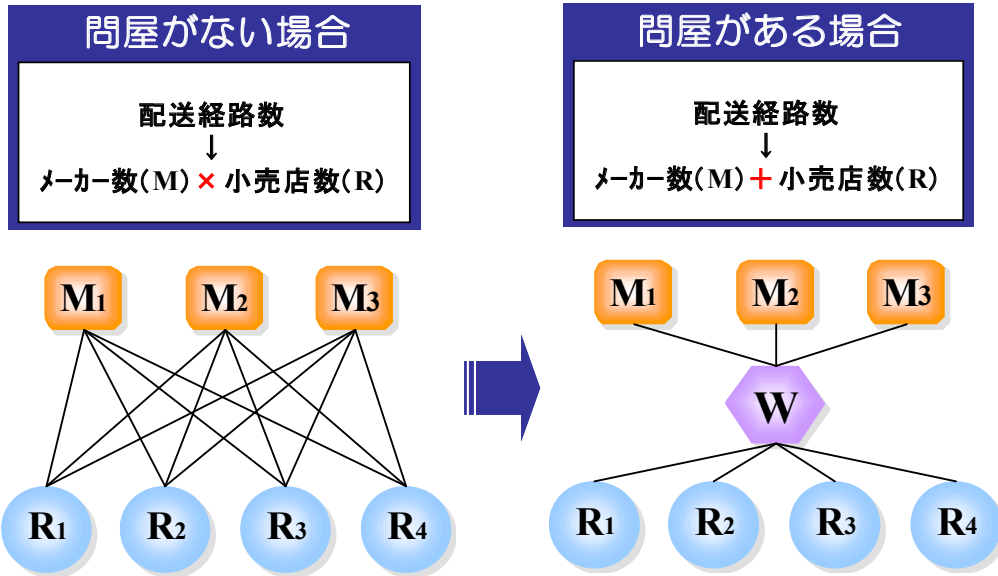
問屋がない場合

配送経路数
↓
メーカー数（M）× 小売店数（R）

$M_1$ $M_2$ $M_3$

$R_1$ $R_2$ $R_3$ $R_4$

問屋がある場合

配送経路数
↓
メーカー数（M）＋ 小売店数（R）

$M_1$ $M_2$ $M_3$

W

$R_1$ $R_2$ $R_3$ $R_4$